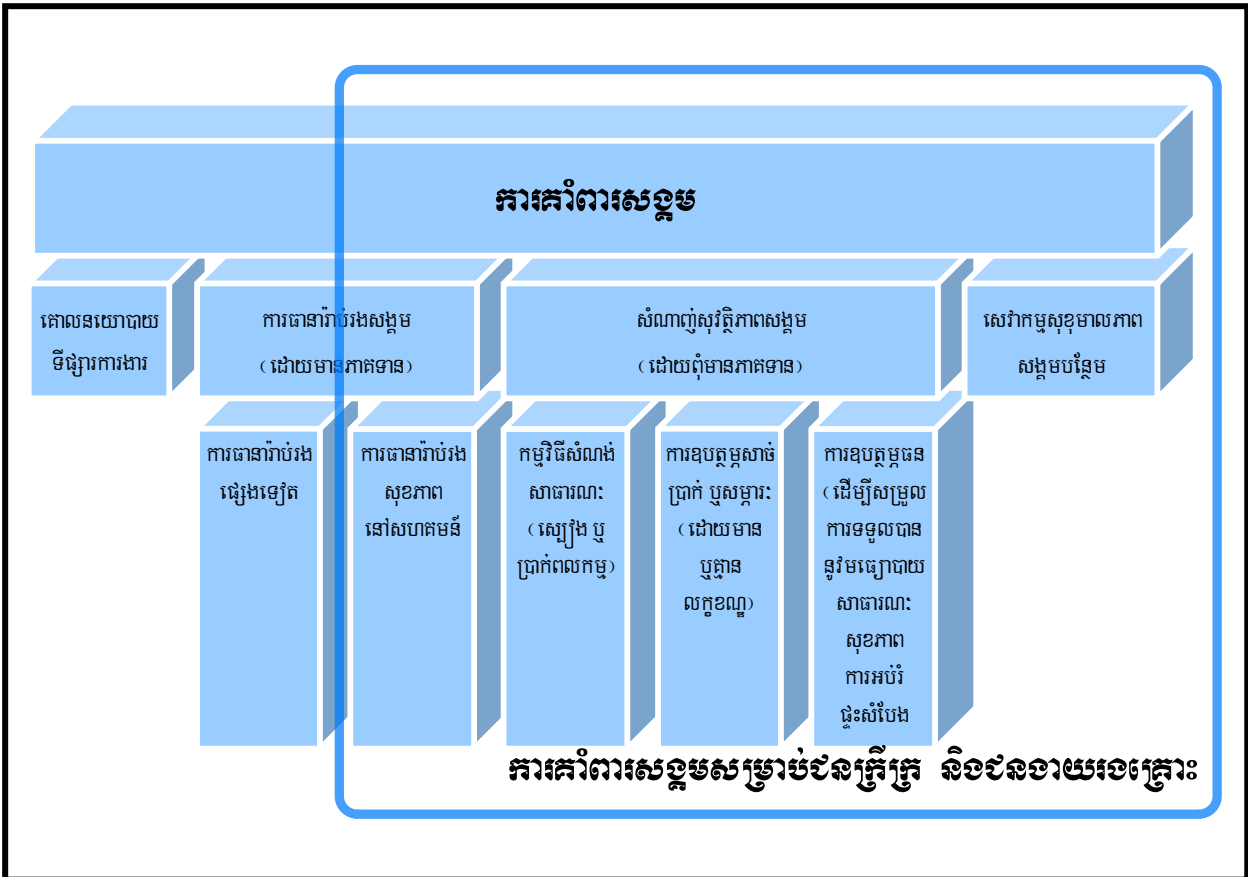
ការគាំពារសង្គម

គោលនយោបាយទីផ្សារការងារ

ការធានារ៉ាប់រងសង្គម (ដោយមានភាគទាន)

សំណាញ់សុវត្ថិភាពសង្គម (ដោយពុំមានភាគទាន)

សេវាកម្មសុខុមាលភាពសង្គមបន្ថែម

ការធានារ៉ាប់រងផ្សេងទៀត

ការធានារ៉ាប់រងសុខភាពនៅសហគមន៍

កម្មវិធីសំណង់សាធារណៈ (ស្បៀង ឬប្រាក់ពលកម្ម)

ការឧបត្ថម្ភសាច់ប្រាក់ ឬសម្ភារៈ (ដោយមាន ឬគ្មានលក្ខខណ្ឌ)

ការឧបត្ថម្ភធន (ដើម្បីសម្រួលការទទួលបាននូវមធ្យោបាយសាធារណៈ សុខភាព ការអប់រំ ផ្ទះសំបែង

ការគាំពារសង្គមសម្រាប់ជនក្រីក្រ និងជនងាយរងគ្រោះ